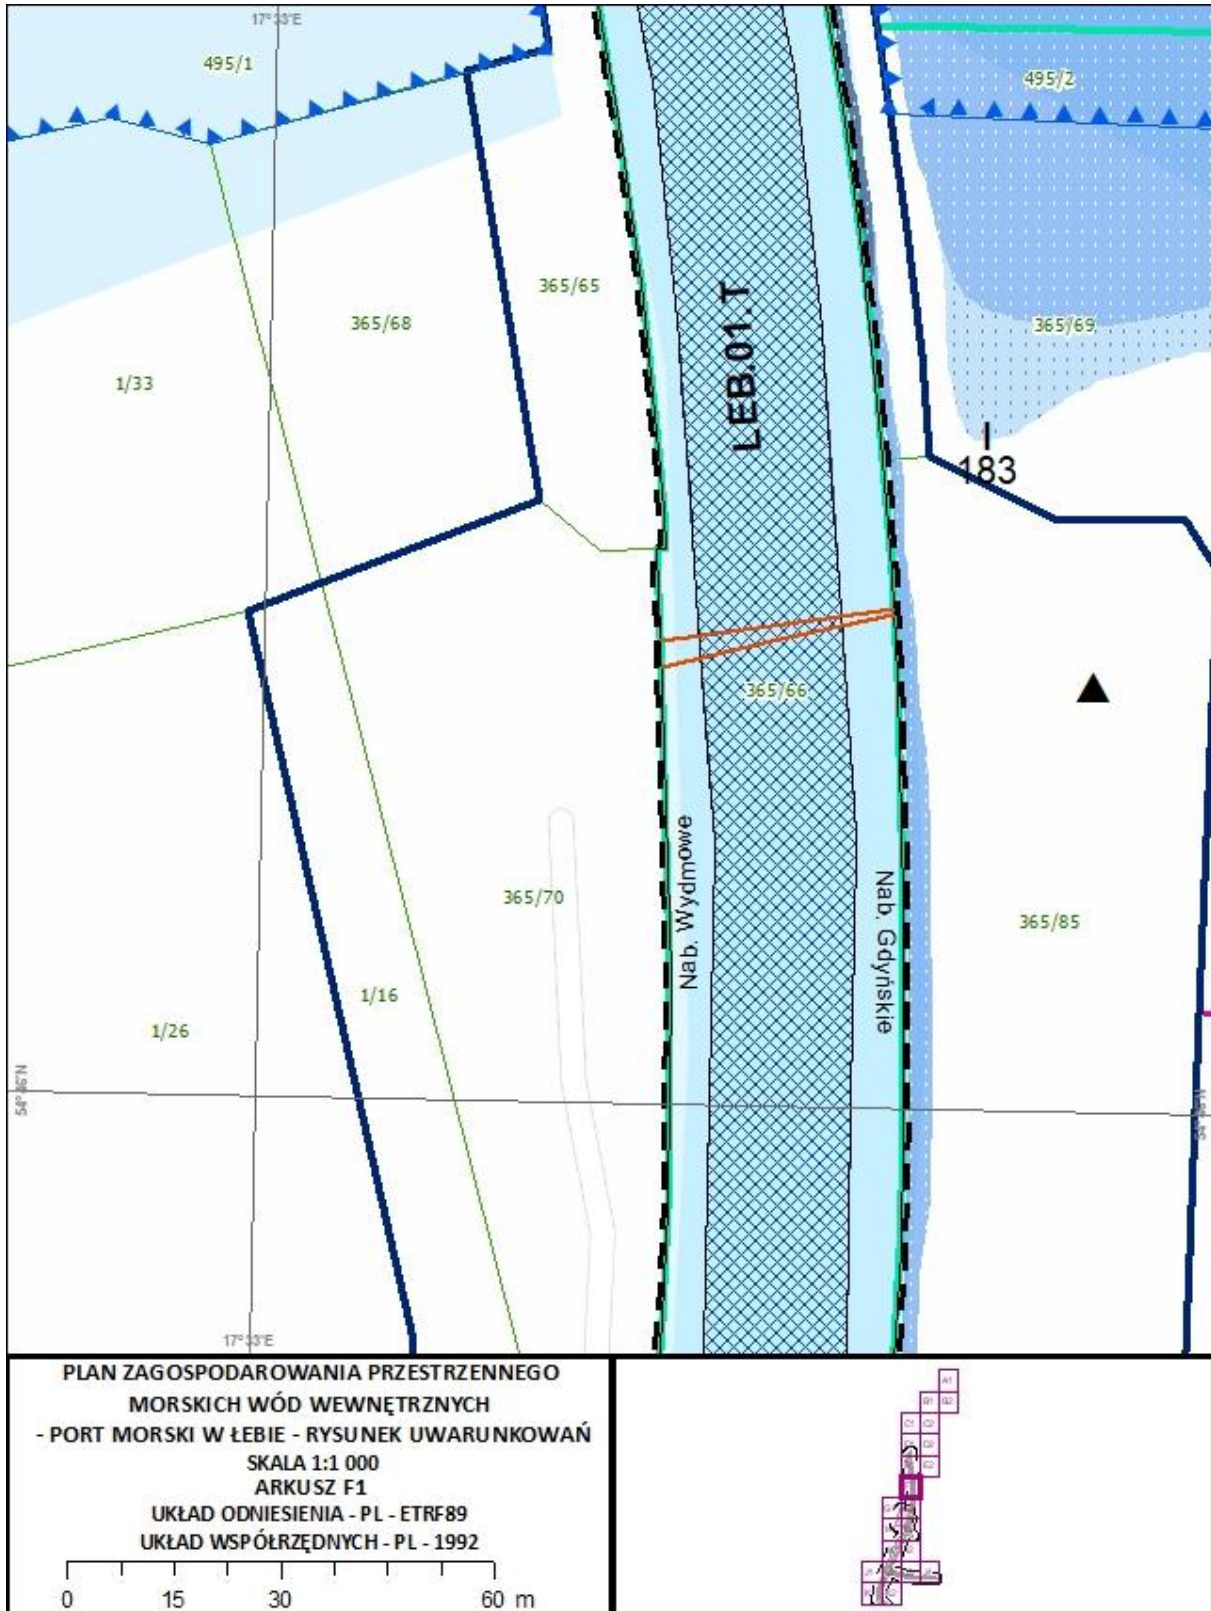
17°33'E

495/1

495/2

365/65

365/68

365/69

1/33

LEB.01.T

183

365/66

Nab. Wydmowe

Nab. Gdyńskie

365/70

365/85

1/16

1/26

54°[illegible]'N

17°33'E

PLAN ZAGOSPODAROWANIA PRZESTRZENNEGO
MORSKICH WÓD WEWNĘTRZNYCH
- PORT MORSKI W ŁEBIE - RYSUNEK UWARUNKOWAŃ
SKALA 1:1 000
ARKUSZ F1
UKŁAD ODNIESIENIA - PL - ETRF89
UKŁAD WSPÓŁRZĘDNYCH - PL - 1992

0 15 30 60 m